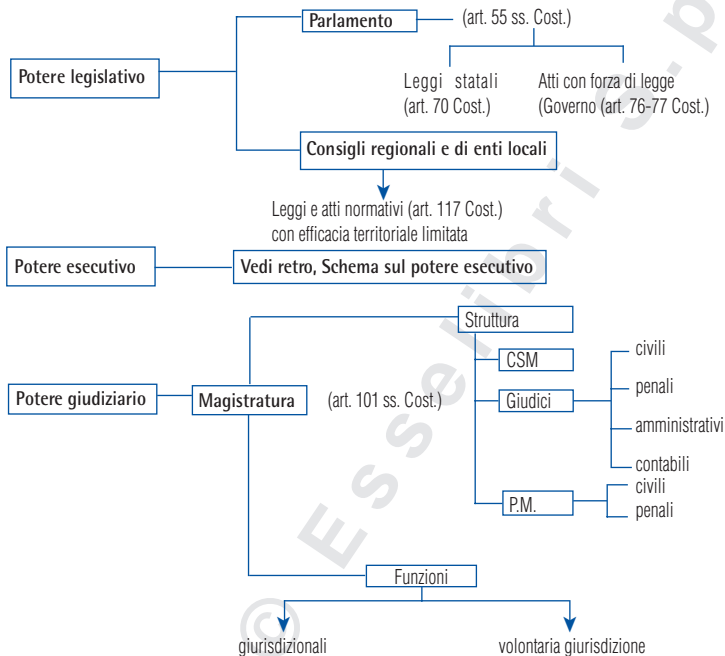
Potere legislativo

Parlamento

(art. 55 ss. Cost.)

Leggi statali
(art. 70 Cost.)

Atti con forza di legge
(Governo (art. 76-77 Cost.)

Consigli regionali e di enti locali

Leggi e atti normativi (art. 117 Cost.) con efficacia territoriale limitata

Potere esecutivo

Vedi retro, Schema sul potere esecutivo

Potere giudiziario

Magistratura

(art. 101 ss. Cost.)

Struttura

CSM

Giudici

civili

penali

amministrativi

contabili

P.M.

civili

penali

Funzioni

giurisdizionali

volontaria giurisdizione

© Esselibri S.p.